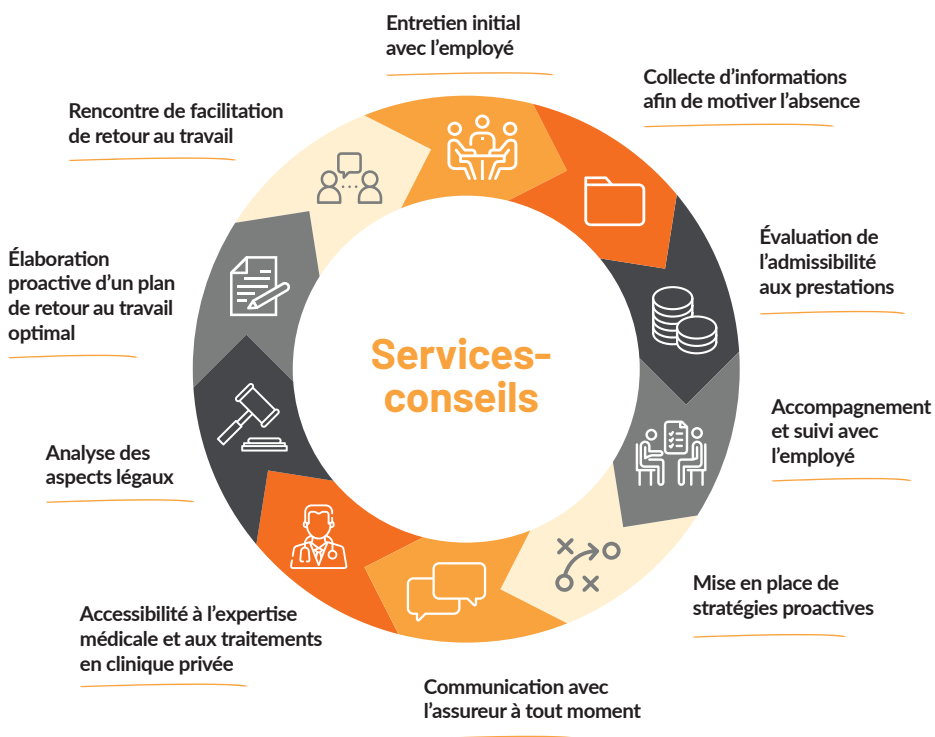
Services-conseils

Entretien initial avec l’employé

Collecte d’informations afin de motiver l’absence

Évaluation de l’admissibilité aux prestations

Accompagnement et suivi avec l’employé

Mise en place de stratégies proactives

Communication avec l’assureur à tout moment

Accessibilité à l’expertise médicale et aux traitements en clinique privée

Analyse des aspects légaux

Élaboration proactive d’un plan de retour au travail optimal

Rencontre de facilitation de retour au travail